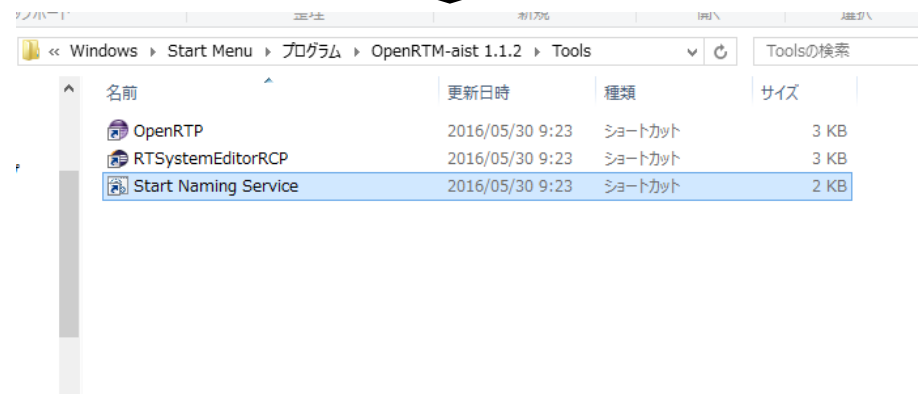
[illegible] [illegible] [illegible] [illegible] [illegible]

« Windows ▸ Start Menu ▸ プログラム ▸ OpenRTM-aist 1.1.2 ▸ Tools

Toolsの検索

| 名前 | 更新日時 | 種類 | サイズ |
|---|---|---|---|
| OpenRTP | 2016/05/30 9:23 | ショートカット | 3 KB |
| RTSystemEditorRCP | 2016/05/30 9:23 | ショートカット | 3 KB |
| Start Naming Service | 2016/05/30 9:23 | ショートカット | 2 KB |